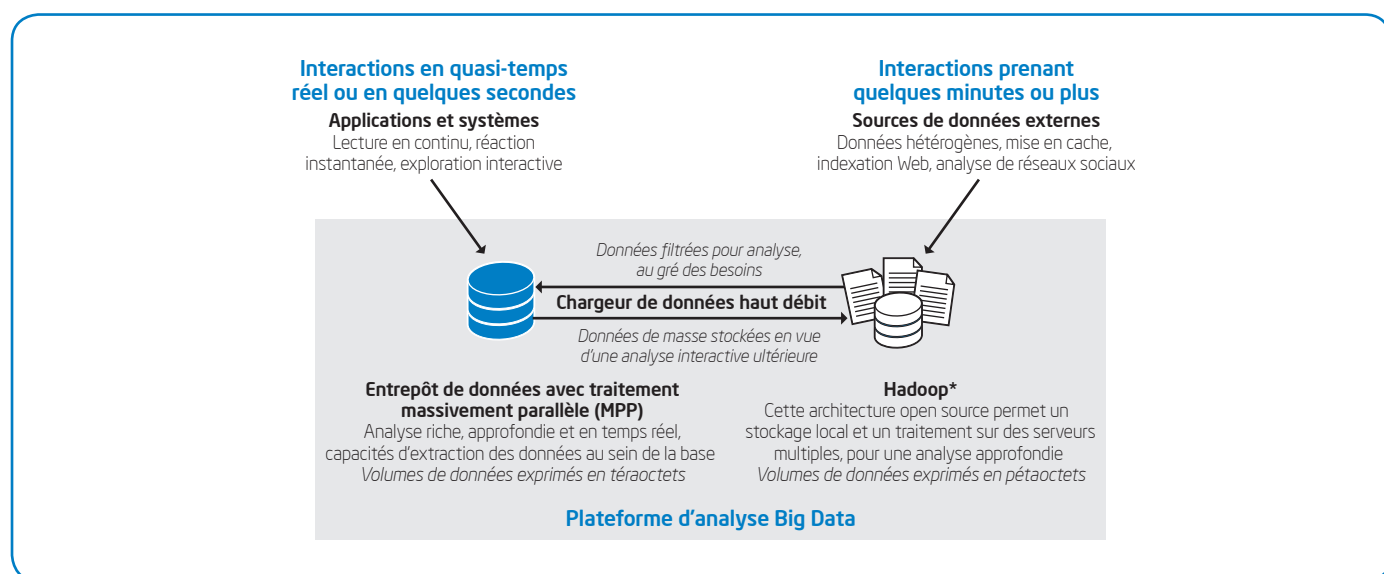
Interactions en quasi-temps réel ou en quelques secondes

Applications et systèmes
Lecture en continu, réaction instantanée, exploration interactive

Interactions prenant quelques minutes ou plus

Sources de données externes
Données hétérogènes, mise en cache, indexation Web, analyse de réseaux sociaux

Données filtrées pour analyse, au gré des besoins

Chargeur de données haut débit

Données de masse stockées en vue d'une analyse interactive ultérieure

Entrepôt de données avec traitement massivement parallèle (MPP)
Analyse riche, approfondie et en temps réel, capacités d'extraction des données au sein de la base
Volumes de données exprimés en téraoctets

Hadoop*
Cette architecture open source permet un stockage local et un traitement sur des serveurs multiples, pour une analyse approfondie
Volumes de données exprimés en pétaoctets

Plateforme d'analyse Big Data